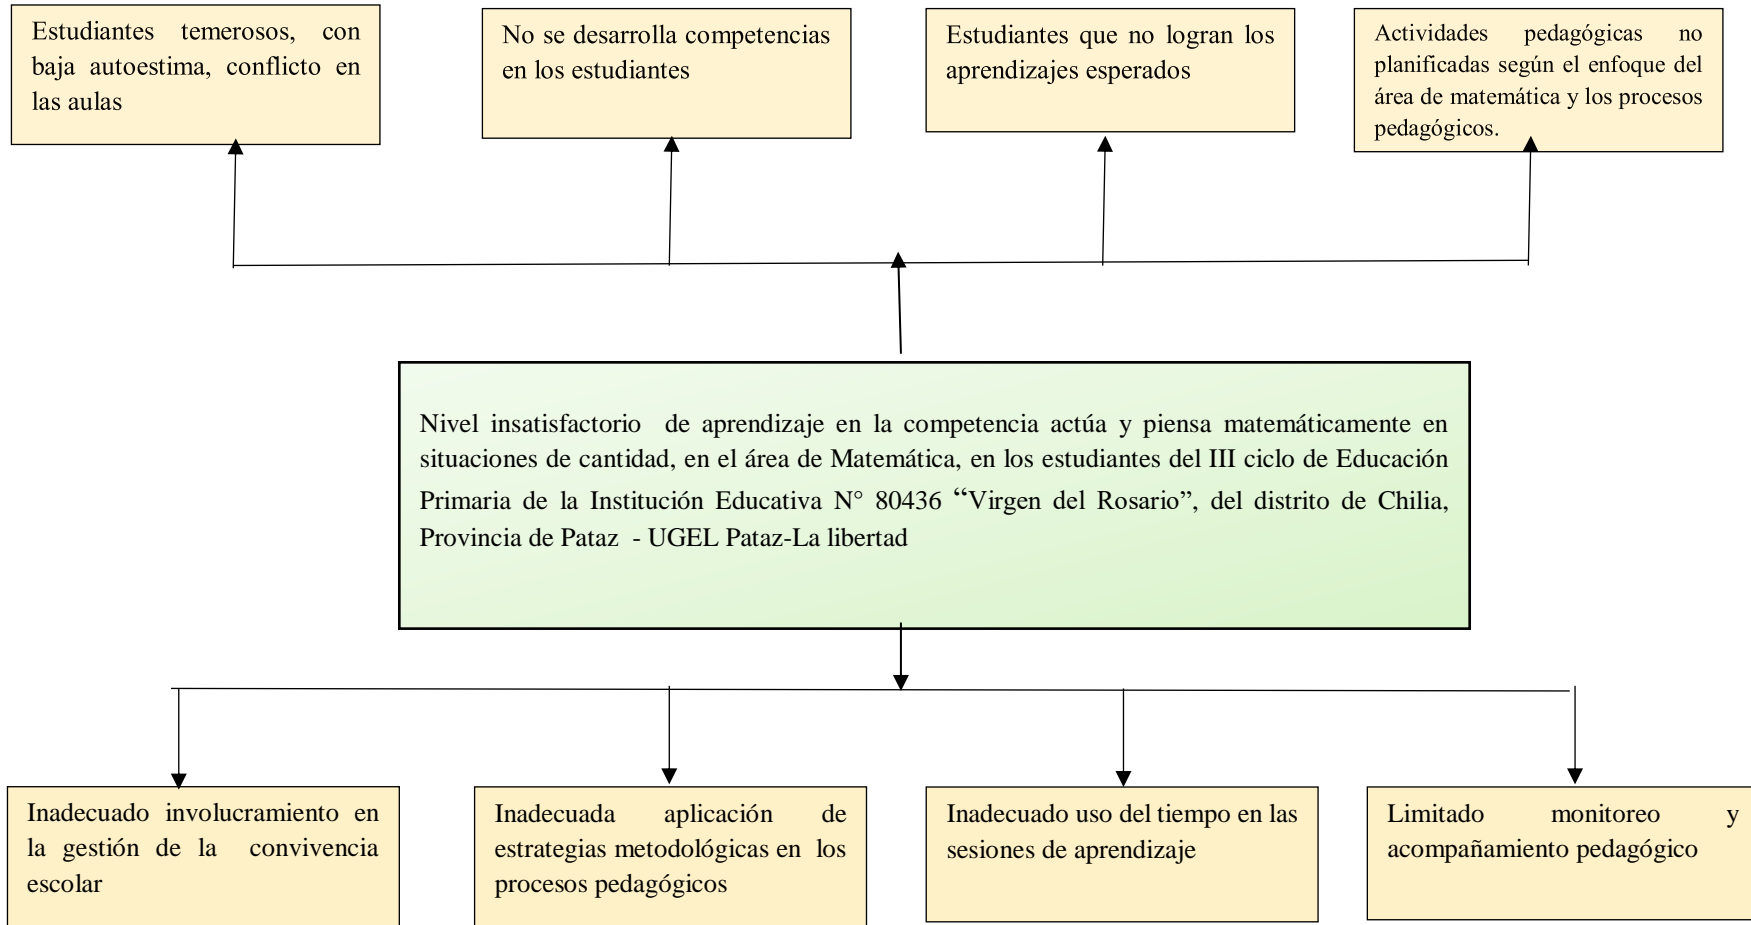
Estudiantes temerosos, con baja autoestima, conflicto en las aulas

No se desarrolla competencias en los estudiantes

Estudiantes que no logran los aprendizajes esperados

Actividades pedagógicas no planificadas según el enfoque del área de matemática y los procesos pedagógicos.

Nivel insatisfactorio de aprendizaje en la competencia actúa y piensa matemáticamente en situaciones de cantidad, en el área de Matemática, en los estudiantes del III ciclo de Educación Primaria de la Institución Educativa N° 80436 “Virgen del Rosario”, del distrito de Chilia, Provincia de Pataz - UGEL Pataz-La libertad

Inadecuado involucramiento en la gestión de la convivencia escolar

Inadecuada aplicación de estrategias metodológicas en los procesos pedagógicos

Inadecuado uso del tiempo en las sesiones de aprendizaje

Limitado monitoreo y acompañamiento pedagógico